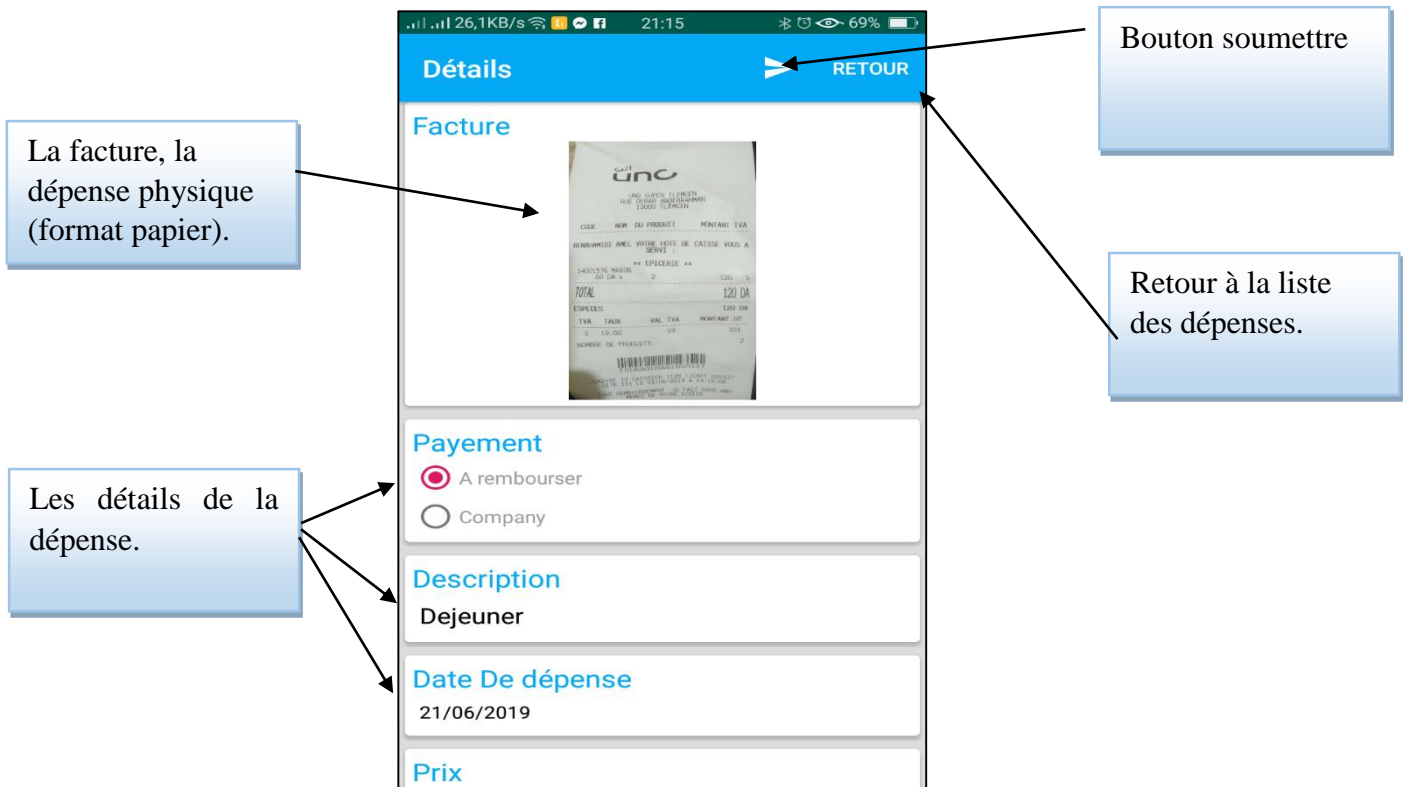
26,1KB/s 21:15 69%

Détails RETOUR

Bouton soumettre

Facture

La facture, la dépense physique (format papier).

uno
UNO SUPER TLEMCEN
RUE DERAR ABDERRAHMAN
13000 TLEMCEN

CODE NOM DU PRODUIT MONTANT TVA

BENAHMED AMEL VOTRE HOTE DE CAISSE VOUS A SERVI :

** EPICERIE **

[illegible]

TOTAL 120 DA

ESPECES 120 DA

TVA TAUX VAL TVA MONTANT HT

3 19.00 19 101

NOMBRE DE PRODUITS 2

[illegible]

Retour à la liste des dépenses.

Payement

A rembourser

Company

Les détails de la dépense.

Description

Dejeuner

Date De dépense

21/06/2019

Prix